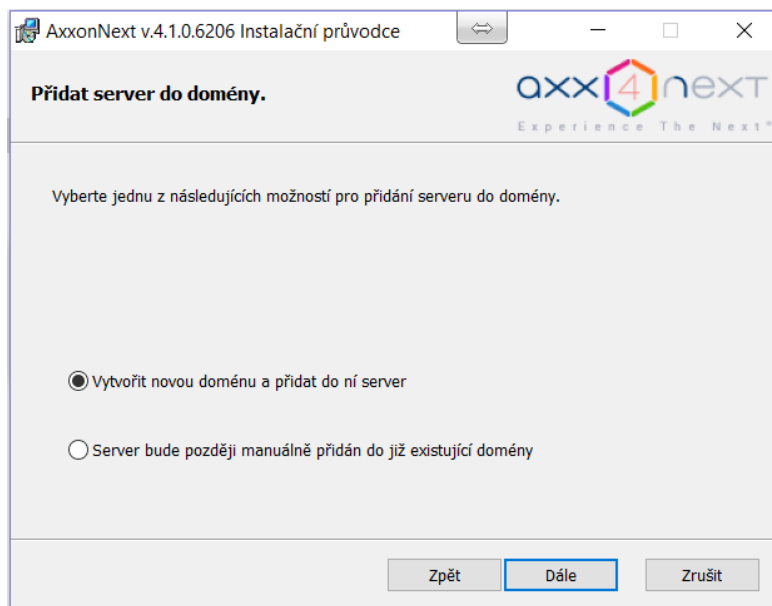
AxxonNext v.4.1.0.6206 Instalační průvodce

Přidat server do domény.

axx4next
Experience The Next

Vyberte jednu z následujících možností pro přidání serveru do domény.

Vytvořit novou doménu a přidat do ní server

Server bude později manuálně přidán do již existující domény

Zpět
Dále
Zrušit